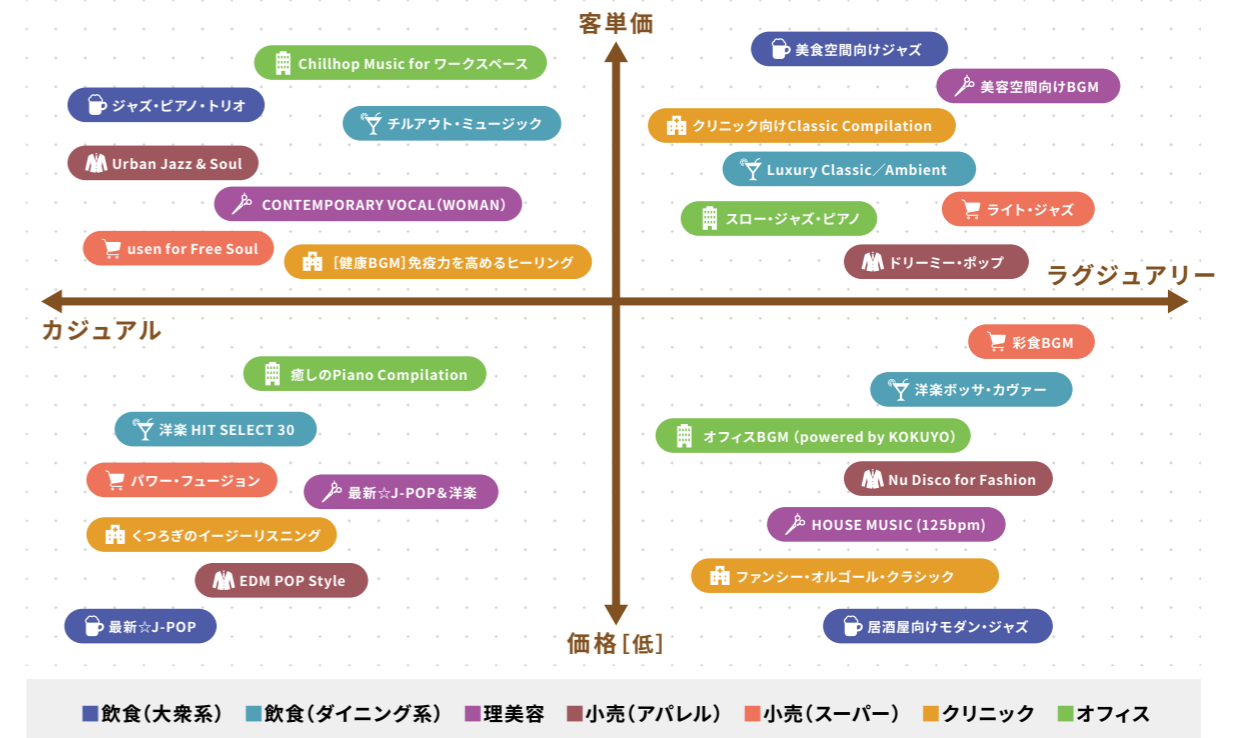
客単価

Chillhop Music for ワークスペース

ジャズ・ピアノ・トリオ

チルアウト・ミュージック

Urban Jazz & Soul

CONTEMPORARY VOCAL(WOMAN)

usen for Free Soul

［健康BGM］免疫力を高めるヒーリング

美食空間向けジャズ

美容空間向けBGM

クリニック向けClassic Compilation

Luxury Classic／Ambient

スロー・ジャズ・ピアノ

ライト・ジャズ

ドリーミー・ポップ

ラグジュアリー

カジュアル

彩食BGM

洋楽ボッサ・カヴァー

オフィスBGM (powered by KOKUYO)

Nu Disco for Fashion

HOUSE MUSIC (125bpm)

ファンシー・オルゴール・クラシック

居酒屋向けモダン・ジャズ

癒しのPiano Compilation

洋楽 HIT SELECT 30

パワー・フュージョン

最新☆J-POP&洋楽

くつろぎのイージーリスニング

EDM POP Style

最新☆J-POP

価格［低］

■飲食（大衆系） ■飲食（ダイニング系） ■理美容 ■小売（アパレル） ■小売（スーパー） ■クリニック ■オフィス